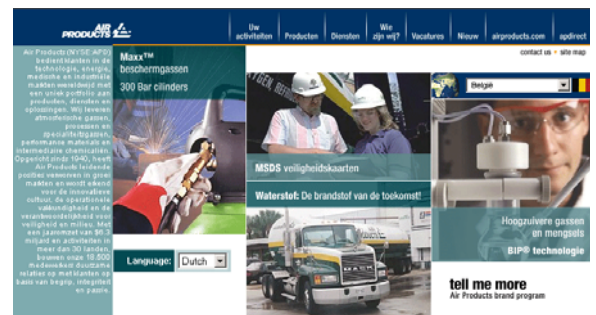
AIR PRODUCTS

Uw activiteiten | Producten | Diensten | Wie zijn wij? | Vacatures | Nieuw | airproducts.com | apdirect

contact us • site map

Air Products (NYSE:APD) bedient klanten in de technologie, energie, medische en industriële markten wereldwijd met een uniek portfolio aan producten, diensten en oplossingen. Wij leveren atmosferische gassen, proces- en speciaaltechgassen, performance materials en intermediaire chemicaliën. Opgericht in 1940, heeft Air Products leidende posities verworven in groeimarkten en wordt erkend voor de innovatieve cultuur, de operationele vakbekwaamheid en de verantwoordelijkheid voor veiligheid en milieu. Met een jaaromzet van $6.3 miljard en activiteiten in meer dan 30 landen, bouwen onze 18.500 medewerkers duurzame relaties op met klanten op basis van begrip, integriteit en passie.

Maxx™ beschermgassen
300 Bar cilinders

Language: Dutch

MSDS veiligheidskaarten

Waterstof: De brandstof van de toekomst!

België

Hoogzuivere gassen en mengsels
BIP® technologie

tell me more
Air Products brand program